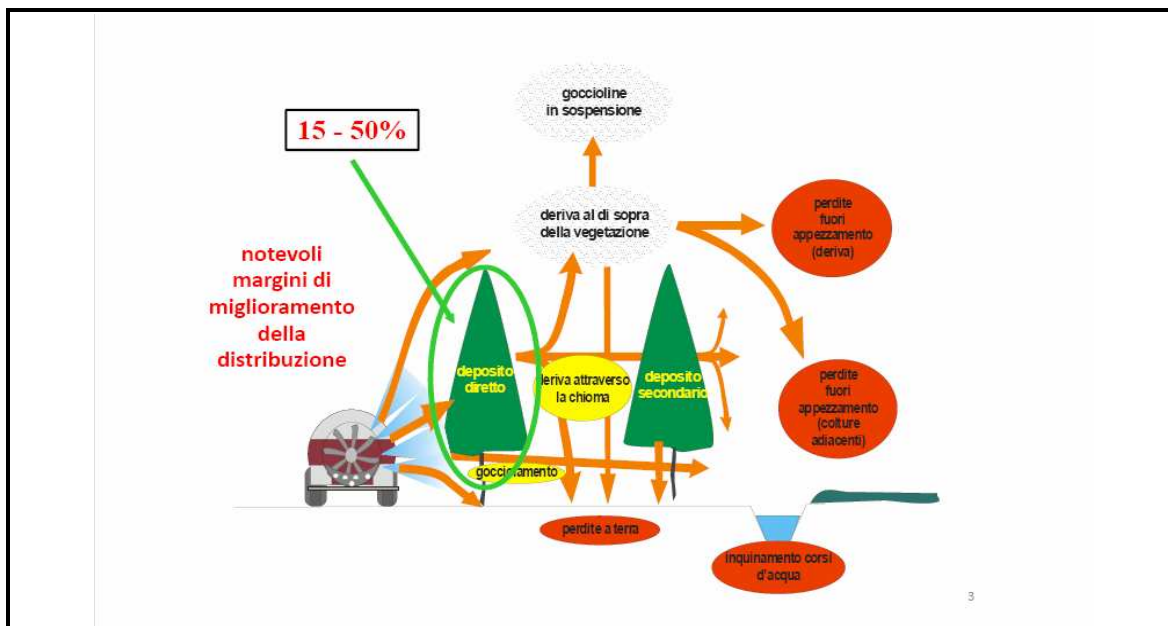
goccioline in sospensione

15 - 50%

deriva al di sopra della vegetazione

perdite fuori appezzamento (deriva)

notevoli margini di miglioramento della distribuzione

deposito diretto

deriva attraverso la chioma

deposito secondario

perdite fuori appezzamento (colture adiacenti)

gocciolamento

perdite a terra

inquinamento corsi d'acqua

3